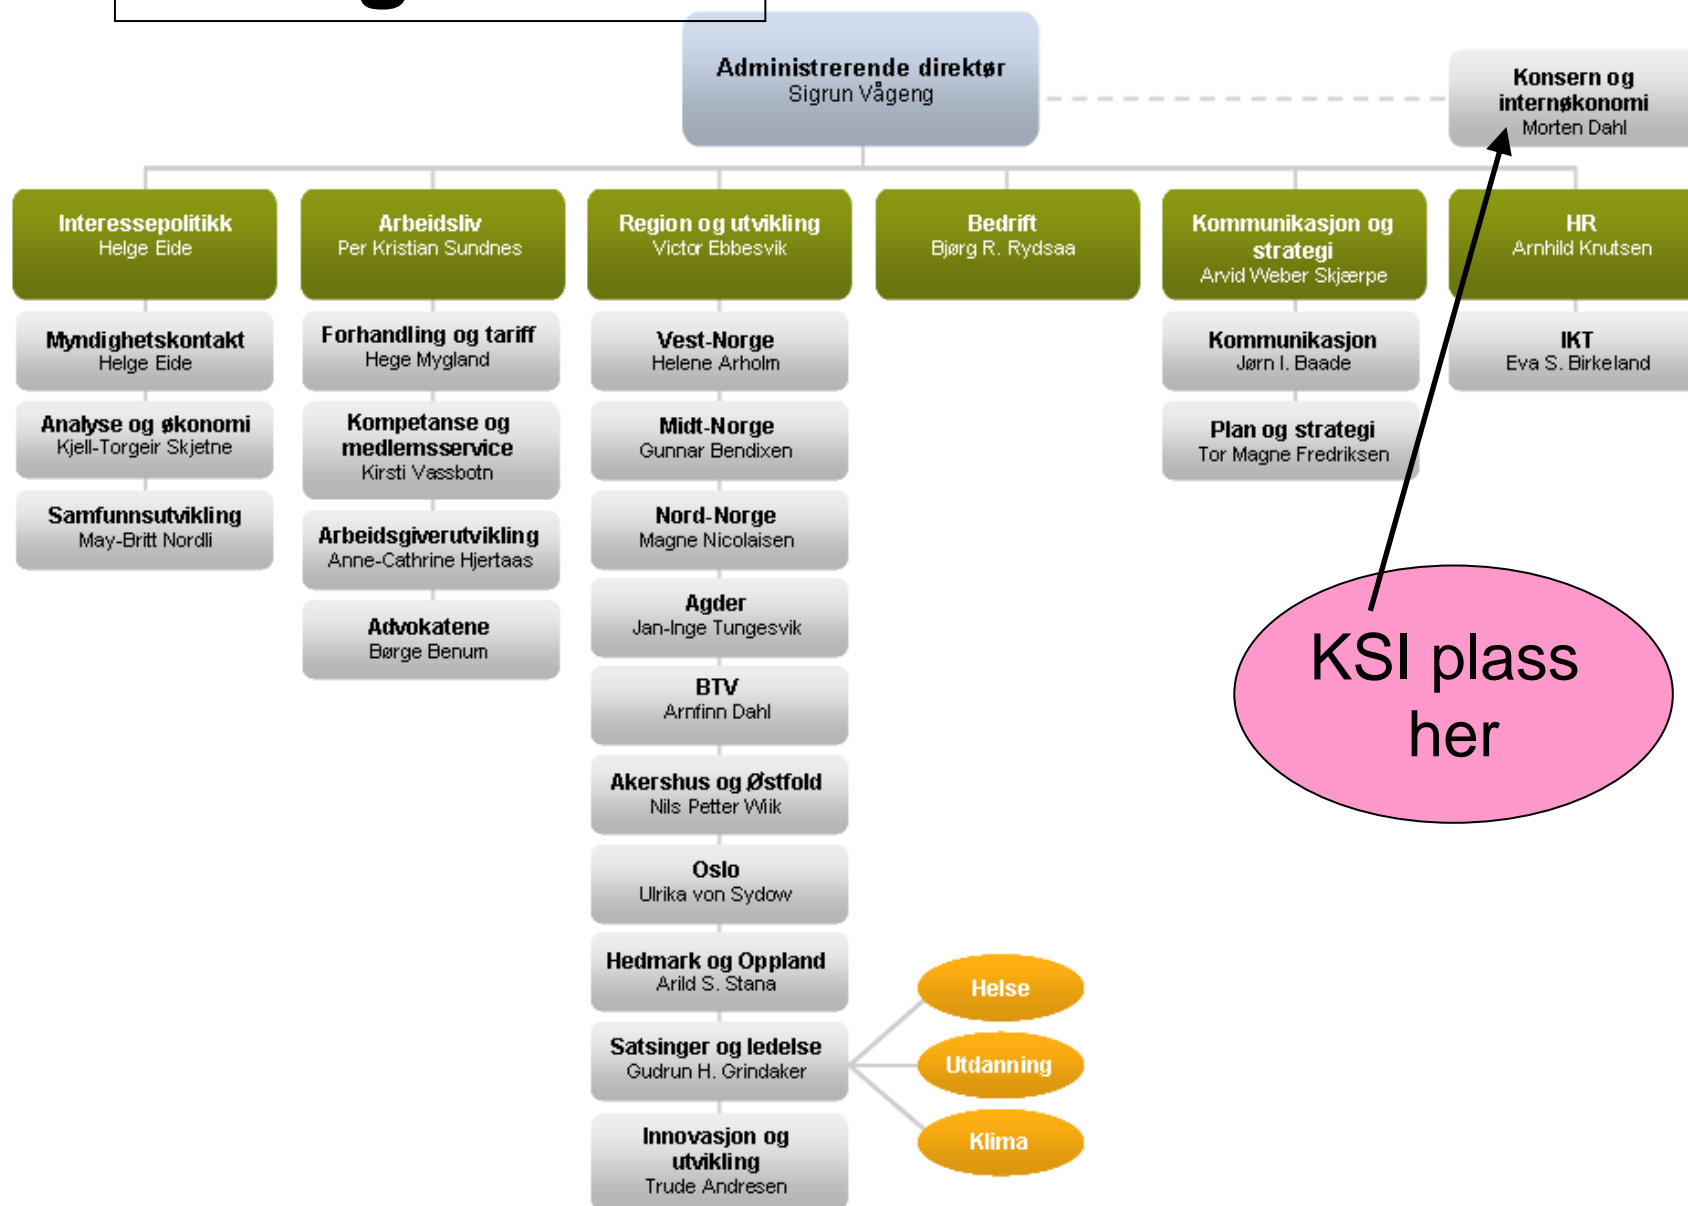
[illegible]

Administrerende direktør
Sigrun Vågeng

Konsern og internøkonomi
Morten Dahl

Interessepolitikk
Helge Eide

Myndighetskontakt
Helge Eide

Analyse og økonomi
Kjell-Torgeir Skjetne

Samfunnsutvikling
May-Britt Nordli

Arbeidsliv
Per Kristian Sundnes

Forhandling og tariff
Hege Mygland

Kompetanse og medlemsservice
Kirsti Vassbotn

Arbeidsgiverutvikling
Anne-Cathrine Hjertaas

Advokatene
Børge Benum

Region og utvikling
Victor Ebbesvik

Vest-Norge
Helene Arholm

Midt-Norge
Gunnar Bendixen

Nord-Norge
Magne Nicolaisen

Agder
Jan-Inge Tungesvik

BTV
Arnfinn Dahl

Akershus og Østfold
Nils Petter Wiik

Oslo
Ulrika von Sydow

Hedmark og Oppland
Arild S. Stana

Satsinger og ledelse
Gudrun H. Grindaker

Innovasjon og utvikling
Trude Andresen

Helse

Utdanning

Klima

Bedrift
Bjørg R. Rydsaa

Kommunikasjon og strategi
Arvid Weber Skjærpe

Kommunikasjon
Jørn I. Baade

Plan og strategi
Tor Magne Fredriksen

HR
Arnhild Knutsen

IKT
Eva S. Birkeland

KSI plass her